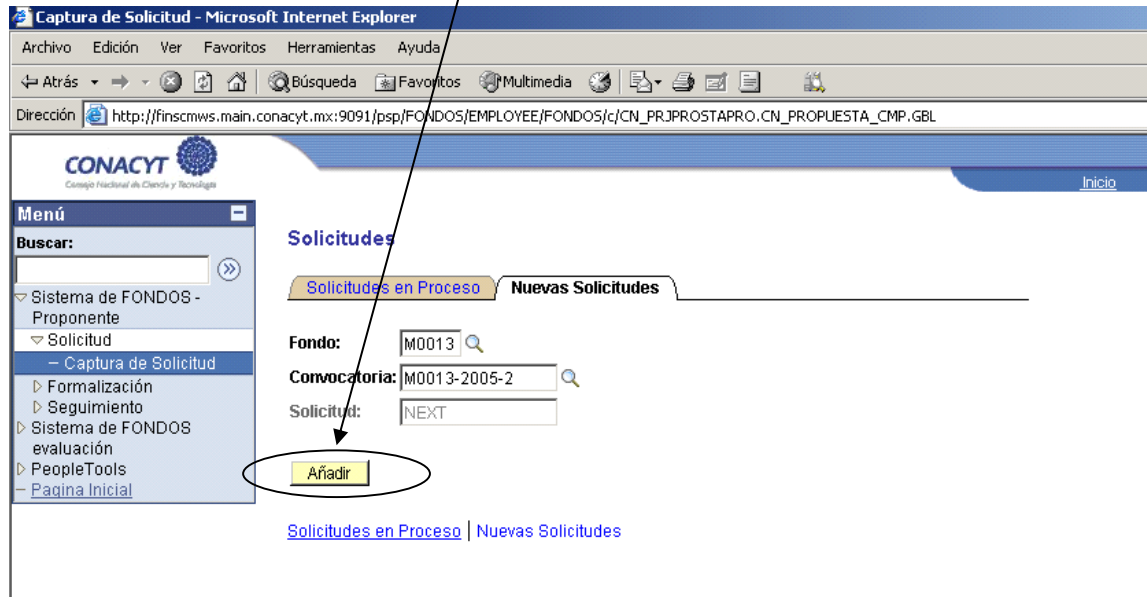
Captura de Solicitud - Microsoft Internet Explorer

Archivo Edición Ver Favoritos Herramientas Ayuda

Atrás Búsqueda Favoritos Multimedia

Dirección http://finscmws.main.conacyt.mx:9091/psp/FONDOS/EMPLOYEE/FONDOS/c/CN_PRJPROSTAPRO.CN_PROPUESTA_CMP.GBL

CONACYT
Consejo Nacional de Ciencia y Tecnología

Inicio

Menú
Buscar:
Sistema de FONDOS - Proponente
Solicitud
– Captura de Solicitud
Formalización
Seguimiento
Sistema de FONDOS evaluación
PeopleTools
– Pagina Inicial

Solicitudes

Solicitudes en Proceso | Nuevas Solicitudes

Fondo: M0013
Convocatoria: M0013-2005-2
Solicitud: NEXT

Añadir

Solicitudes en Proceso | Nuevas Solicitudes